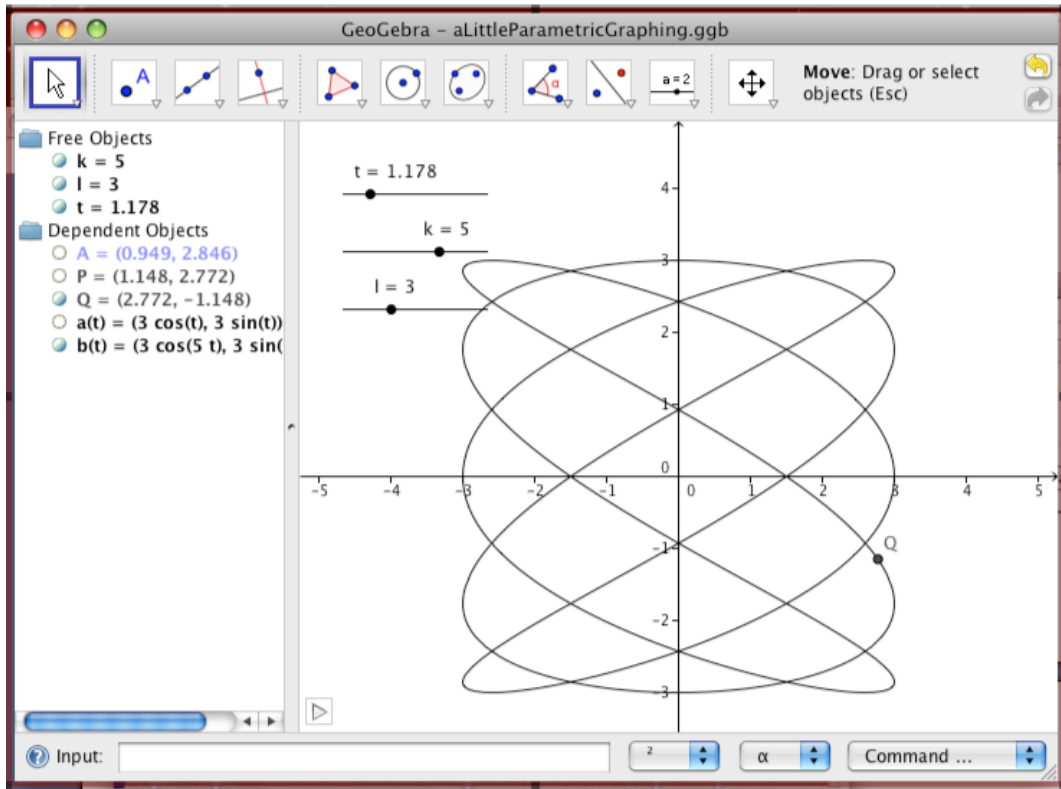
GeoGebra - aLittleParametricGraphing.ggb

A

a = 2

**Move**: Drag or select objects (Esc)

Free Objects
k = 5
l = 3
t = 1.178
Dependent Objects
A = (0.949, 2.846)
P = (1.148, 2.772)
Q = (2.772, -1.148)
a(t) = (3 cos(t), 3 sin(t))
b(t) = (3 cos(5 t), 3 sin(

t = 1.178
k = 5
l = 3

4
3
2
1
0
-1
-2
-3
-5
-4
-3
-2
-1
0
1
2
3
4
5
Q

Input:
2
α
Command ...